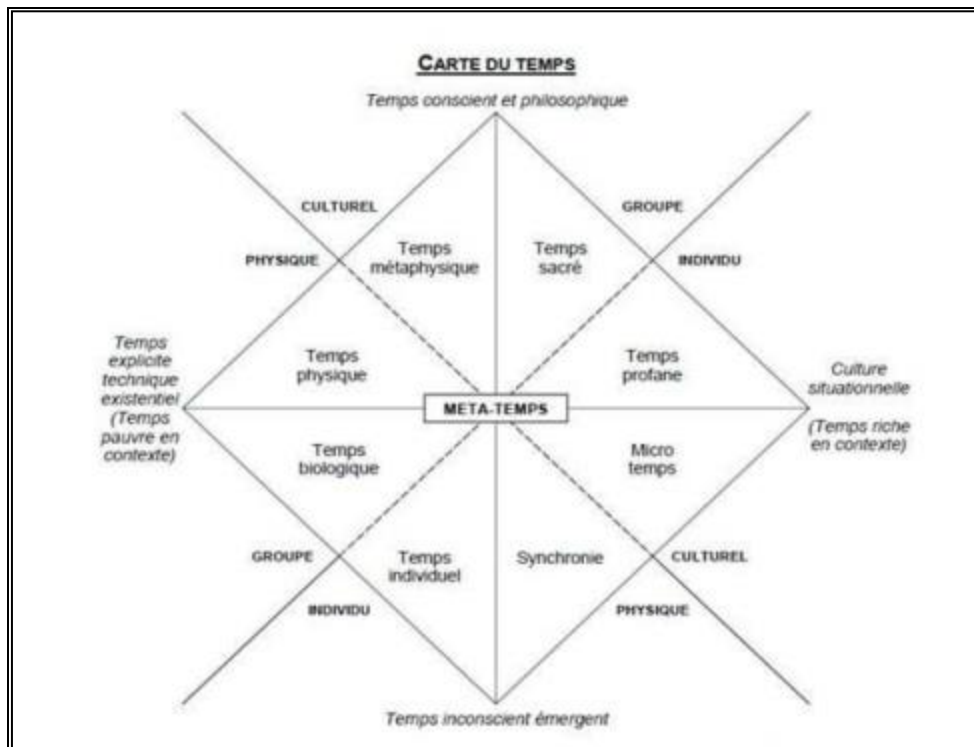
CARTE DU TEMPS

Temps conscient et philosophique

CULTUREL

GROUPE

PHYSIQUE

Temps métaphysique

Temps sacré

INDIVIDU

Temps explicite technique existentiel (Temps pauvre en contexte)

Temps physique

Temps profane

Culture situationnelle (Temps riche en contexte)

META-TEMPS

Temps biologique

Micro temps

GROUPE

Temps individuel

Synchronie

CULTUREL

INDIVIDU

PHYSIQUE

Temps inconscient émergent